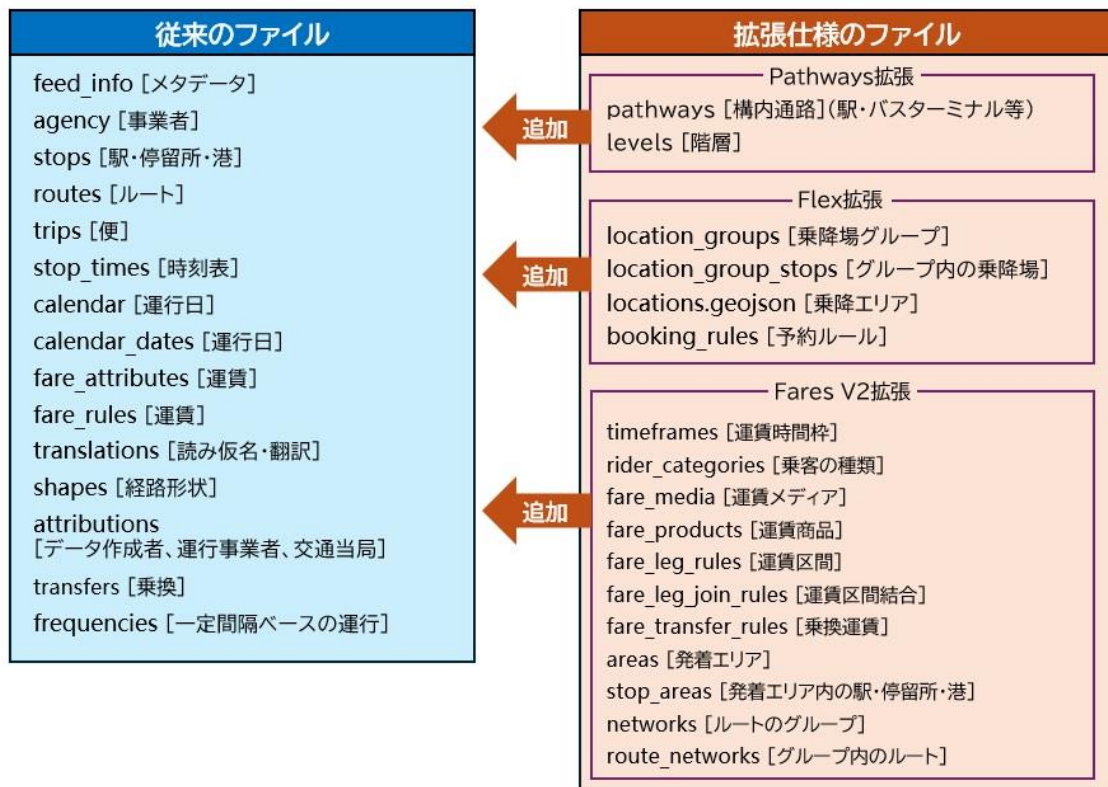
従来のファイル

feed_info [メタデータ]
agency [事業者]
stops [駅・停留所・港]
routes [ルート]
trips [便]
stop_times [時刻表]
calendar [運行日]
calendar_dates [運行日]
fare_attributes [運賃]
fare_rules [運賃]
translations [読み仮名・翻訳]
shapes [経路形状]
attributions [データ作成者、運行事業者、交通当局]
transfers [乗換]
frequencies [一定間隔ベースの運行]

拡張仕様のファイル

Pathways拡張
pathways [構内通路](駅・バスターミナル等)
levels [階層]

追加

Flex拡張
location_groups [乗降場グループ]
location_group_stops [グループ内の乗降場]
locations.geojson [乗降エリア]
booking_rules [予約ルール]

追加

Fares V2拡張
timeframes [運賃時間枠]
rider_categories [乗客の種類]
fare_media [運賃メディア]
fare_products [運賃商品]
fare_leg_rules [運賃区間]
fare_leg_join_rules [運賃区間結合]
fare_transfer_rules [乗換運賃]
areas [発着エリア]
stop_areas [発着エリア内の駅・停留所・港]
networks [ルートのグループ]
route_networks [グループ内のルート]

追加